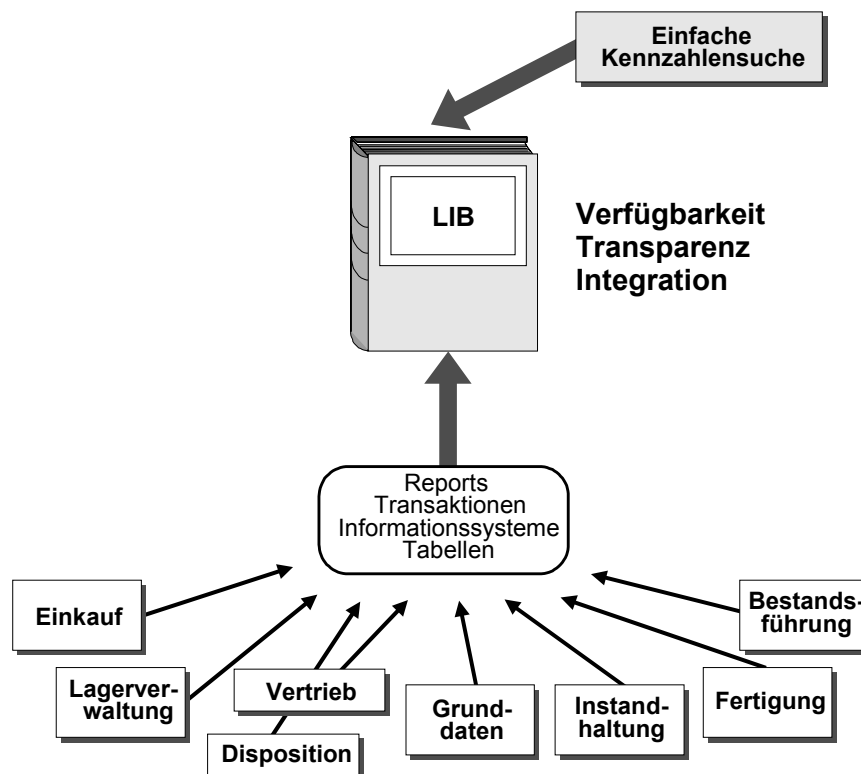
Einfache Kennzahlensuche

LIB

Verfügbarkeit
Transparenz
Integration

Reports
Transaktionen
Informationssysteme
Tabellen

Einkauf

Lagerverwaltung

Vertrieb

Disposition

Grunddaten

Instandhaltung

Fertigung

Bestandsführung